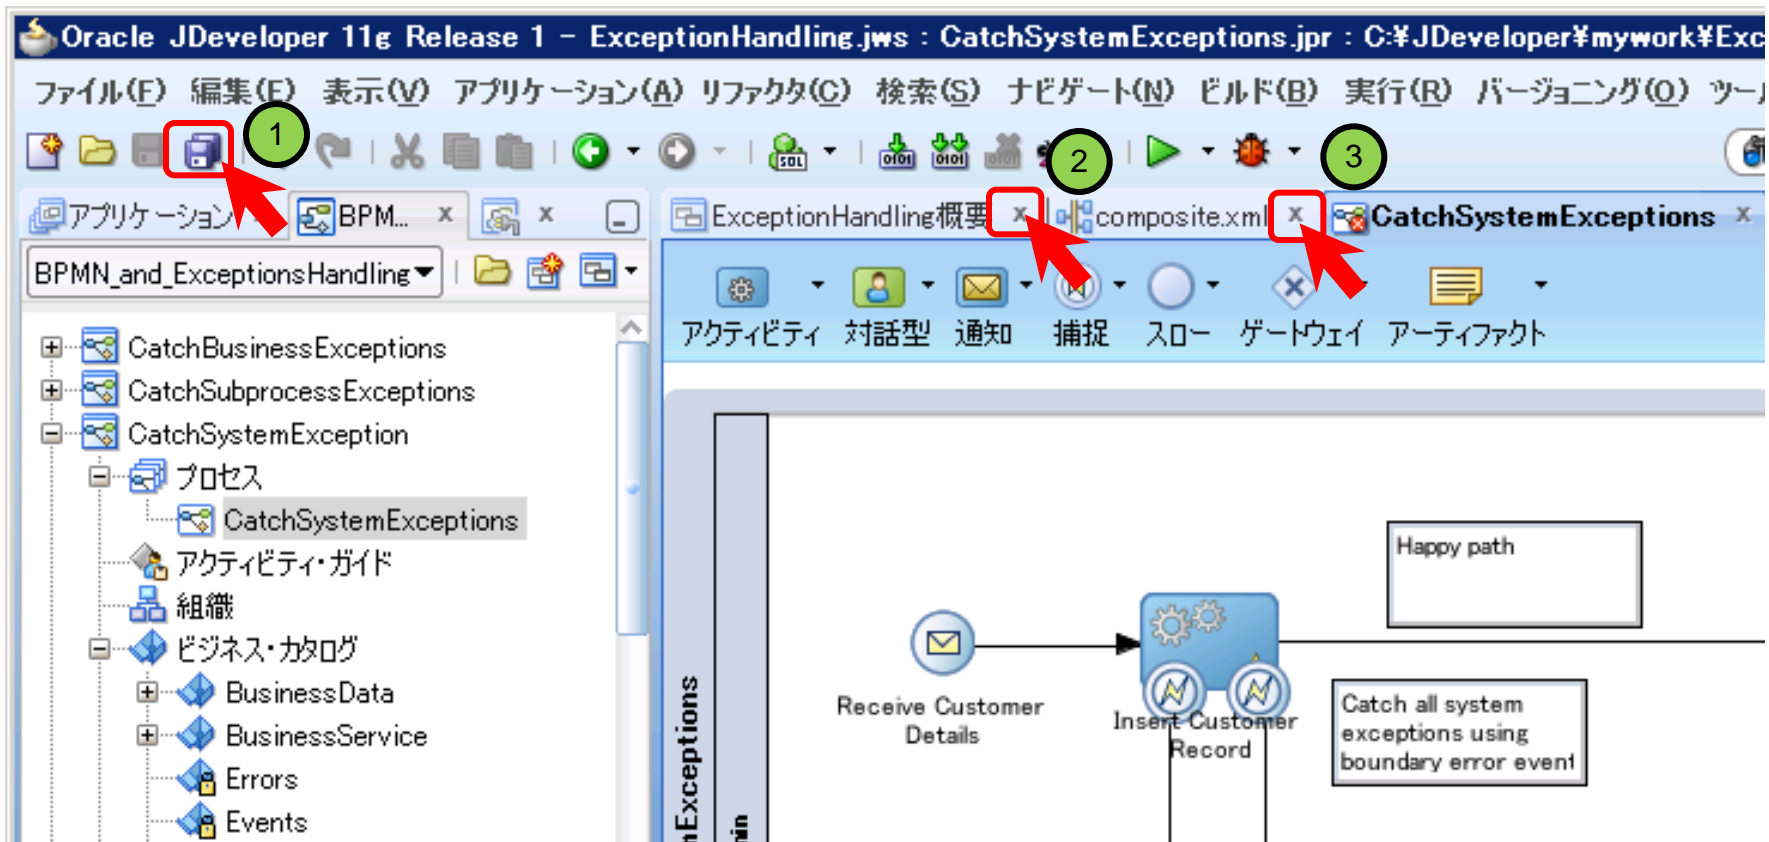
Oracle JDeveloper 11g Release 1 - ExceptionHandling.jws : CatchSystemExceptions.jpr : C:¥JDeveloper¥mywork¥Exc

ファイル(F) 編集(E) 表示(V) アプリケーション(A) リファクタ(C) 検索(S) ナビゲート(N) ビルド(B) 実行(R) バージョニング(O) ツー

1

2

3

アプリケーション BPM... x x

ExceptionHandling概要 x composite.xml x CatchSystemExceptions x

BPMN_and_ExceptionsHandling

アクティビティ 対話型 通知 捕捉 スロー ゲートウェイ アーティファクト

CatchBusinessExceptions
CatchSubprocessExceptions
CatchSystemException
プロセス
CatchSystemExceptions
アクティビティ・ガイド
組織
ビジネス・カタログ
BusinessData
BusinessService
Errors
Events

Happy path

Receive Customer Details

Insert Customer Record

Catch all system exceptions using boundary error event

nExceptions

ain